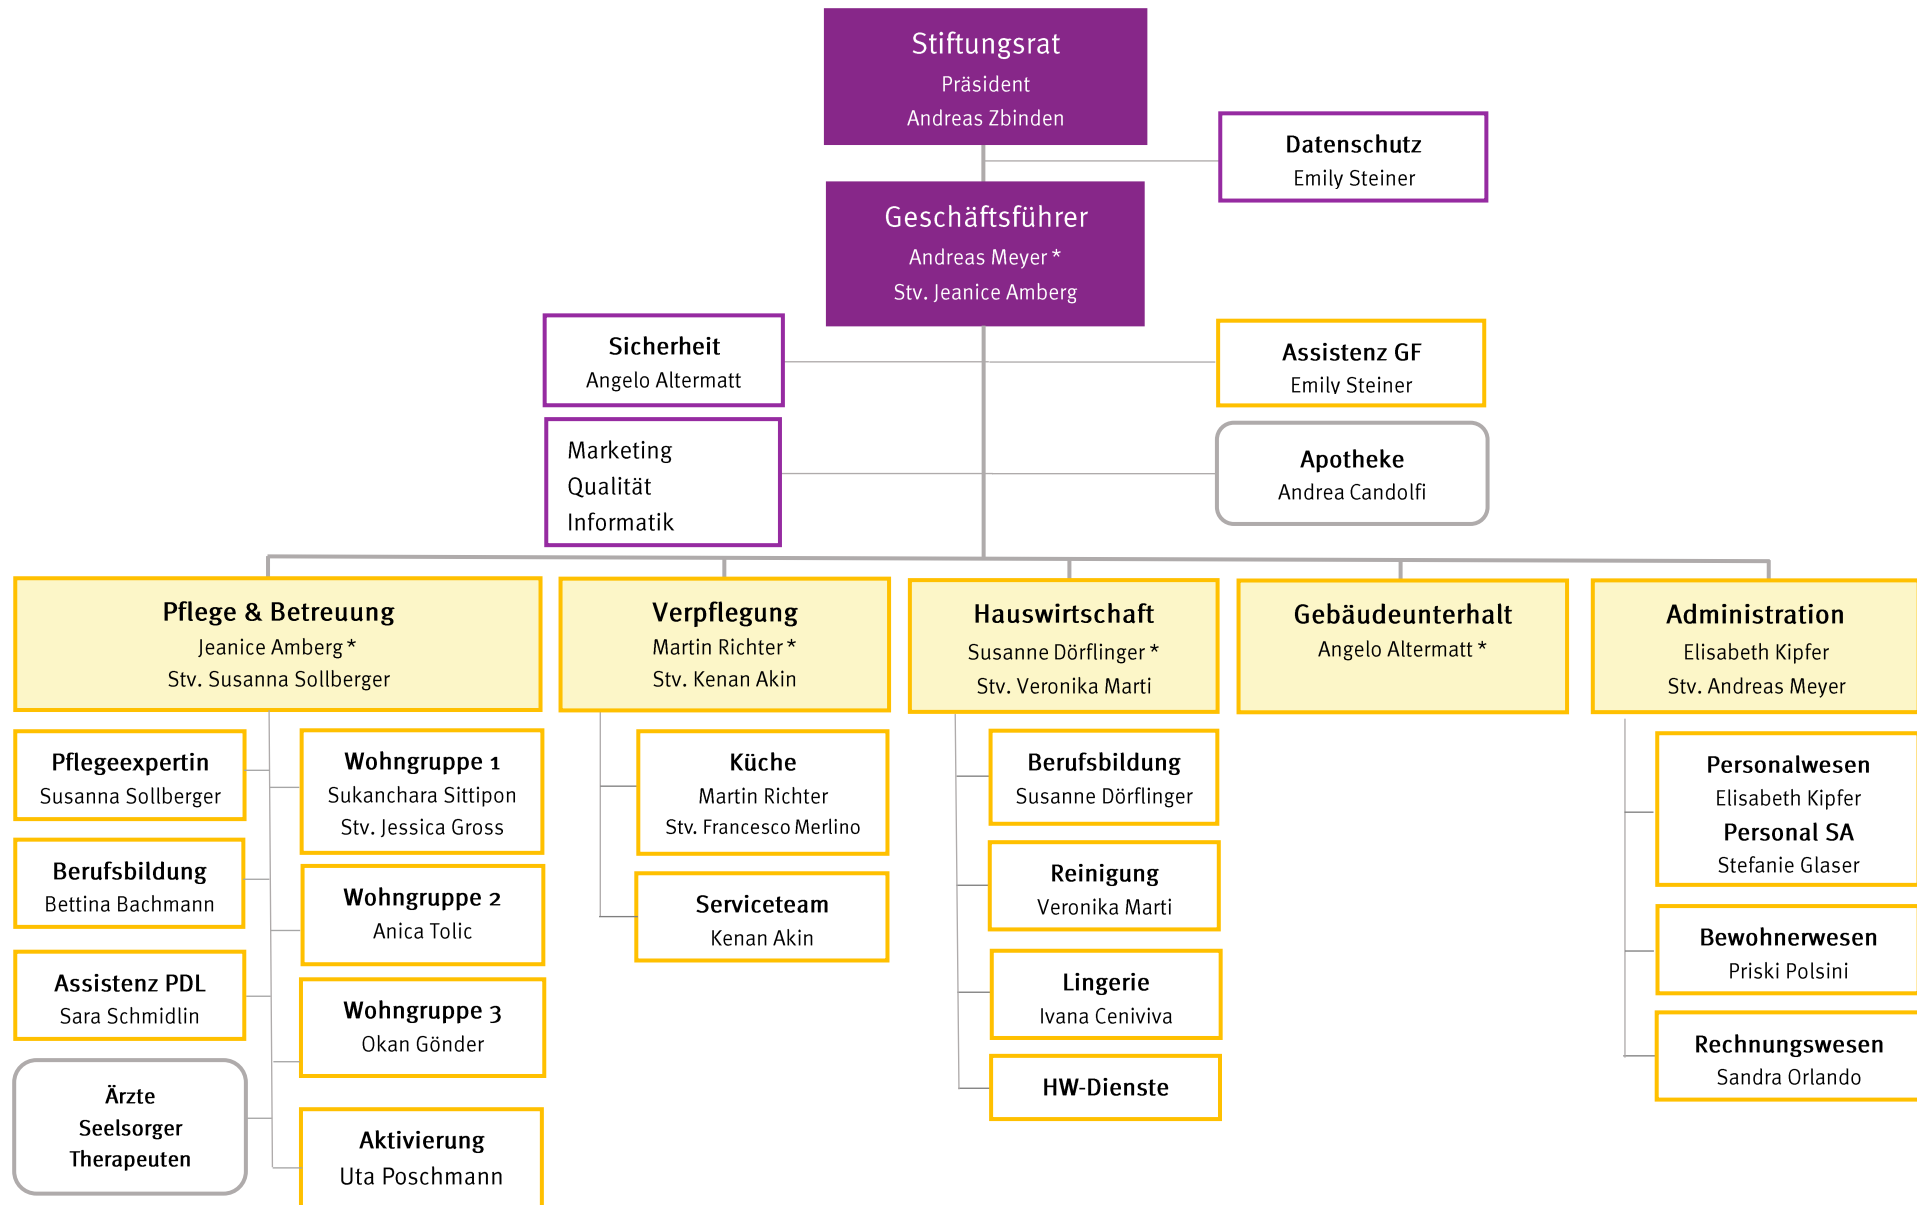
Stiftungsrat
Präsident
Andreas Zbinden

Datenschutz
Emily Steiner

Geschäftsführer
Andreas Meyer *
Stv. Jeanice Amberg

Sicherheit
Angelo Altermatt

Assistenz GF
Emily Steiner

Marketing
Qualität
Informatik

Apotheke
Andrea Candolfi

Pflege & Betreuung
Jeanice Amberg *
Stv. Susanna Sollberger

Verpflegung
Martin Richter *
Stv. Kenan Akin

Hauswirtschaft
Susanne Dörflinger *
Stv. Veronika Marti

Gebäudeunterhalt
Angelo Altermatt *

Administration
Elisabeth Kipfer
Stv. Andreas Meyer

Pflegeexpertin
Susanna Sollberger

Berufsbildung
Bettina Bachmann

Assistenz PDL
Sara Schmidlin

Ärzte
Seelsorger
Therapeuten

Wohngruppe 1
Sukanchara Sittipon
Stv. Jessica Gross

Wohngruppe 2
Anica Tolic

Wohngruppe 3
Okan Gönder

Aktivierung
Uta Poschmann

Küche
Martin Richter
Stv. Francesco Merlino

Serviceteam
Kenan Akin

Berufsbildung
Susanne Dörflinger

Reinigung
Veronika Marti

Lingerie
Ivana Ceniviva

HW-Dienste

Personalwesen
Elisabeth Kipfer
Personal SA
Stefanie Glaser

Bewohnerwesen
Priski Polsini

Rechnungswesen
Sandra Orlando